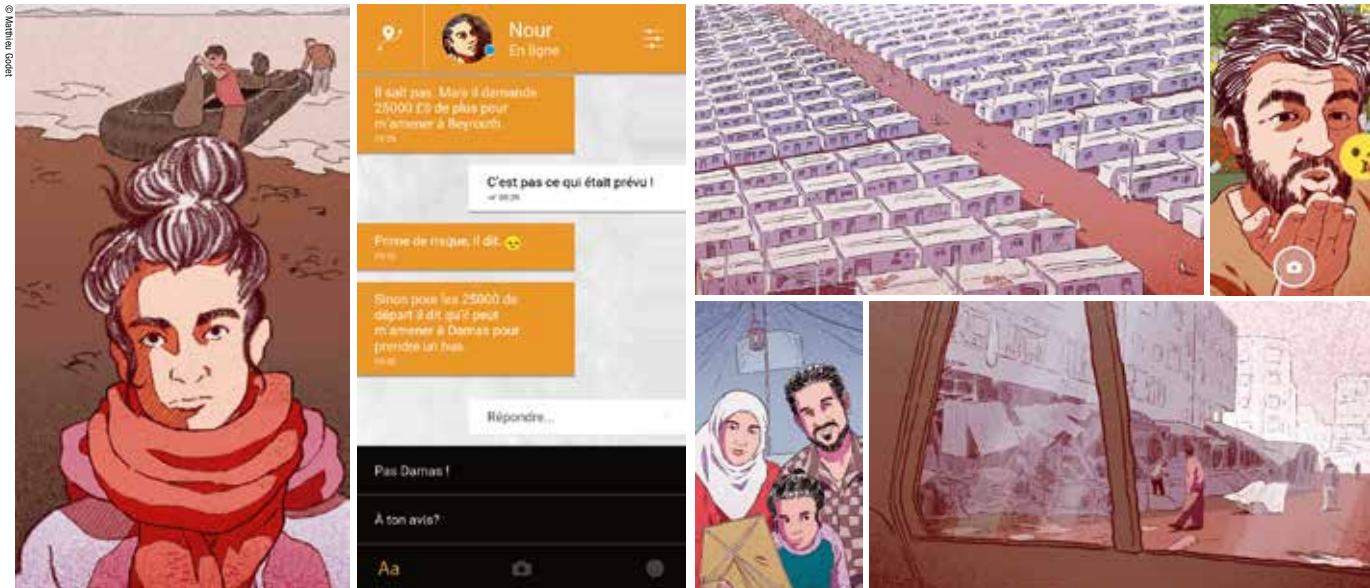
© Matthieu Godet

Nour
En ligne

Il sait pas. Mais il demande 25000 £S de plus pour m'amener à Beyrouth.
09:26

C'est pas ce qui était prévu !
09:26

Prime de risque, il dit.
09:26

Sinon pour les 25000 de départ il dit qu'il peut m'amener à Damas pour prendre un bus.
09:26

Répondre...

Pas Damas !

À ton avis?

Aa